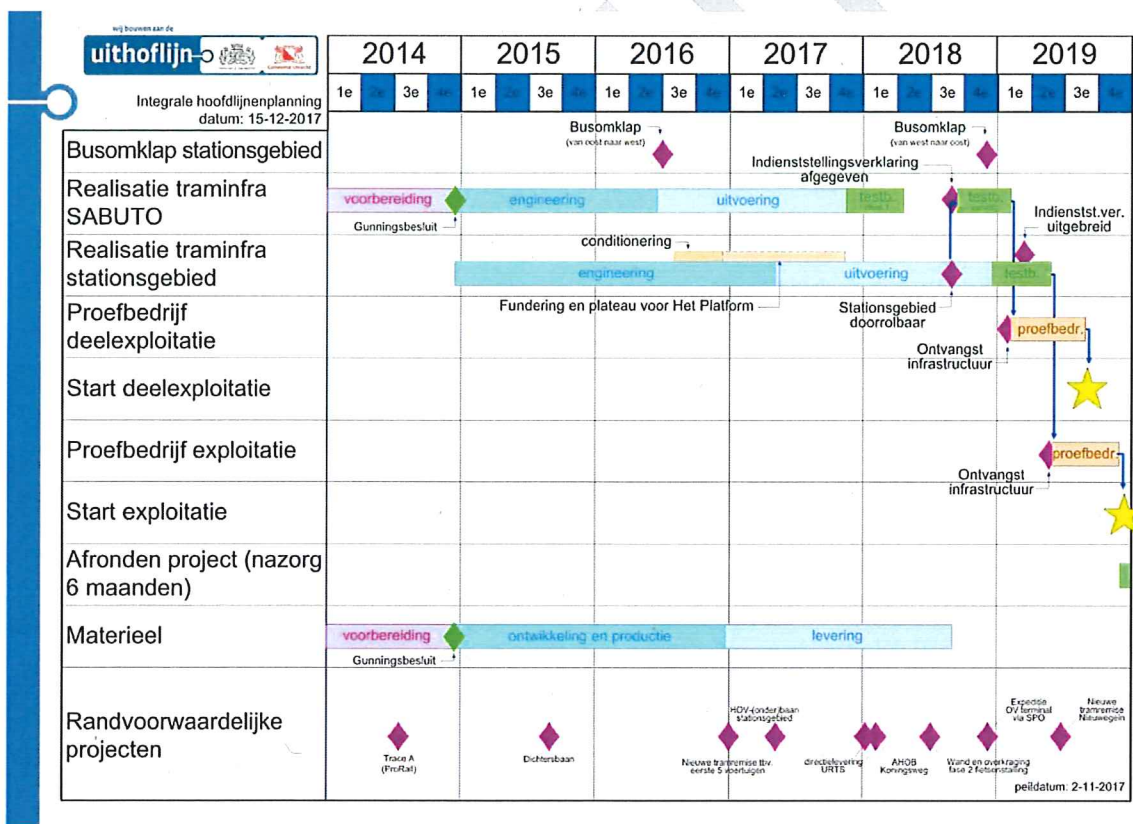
wij bouwen aan de
uithoflijn

Integrale hoofdlijnenplanning
datum: 15-12-2017

| | 2014 | | | | 2015 | | | | 2016 | | | | 2017 | | | | 2018 | | | | 2019 | | | |
|---|---|---|---|---|---|---|---|---|---|---|---|---|---|---|---|---|---|---|---|---|---|---|---|---|
| | 1e | 2e | 3e | 4e | 1e | 2e | 3e | 4e | 1e | 2e | 3e | 4e | 1e | 2e | 3e | 4e | 1e | 2e | 3e | 4e | 1e | 2e | 3e | 4e |

Busomklap stationsgebied
Busomklap (van oost naar west)
Busomklap (van west naar oost)

Realisatie traminfra SABUTO
voorbereiding
Gunningsbesluit
engineering
uitvoering
testb.
Indienststellingsverklaring afgegeven
testb.
Indienstst.ver. uitgebreid

Realisatie traminfra stationsgebied
conditionering
engineering
uitvoering
testb.
Fundering en plateau voor Het Platform
Stationsgebied doorrolbaar

Proefbedrijf deelexploitatie
proefbedr.
Ontvangst infrastructuur

Start deelexploitatie

Proefbedrijf exploitatie
proefbedr.
Ontvangst infrastructuur

Start exploitatie

Afronden project (nazorg 6 maanden)

Materieel
voorbereiding
Gunningsbesluit
ontwikkeling en productie
levering

Randvoorwaardelijke projecten
Trace A (ProRail)
Dichtersbaan
HOV-(onder)baan stationsgebied
Nieuwe tramremise tbv. eerste 5 voertuigen
directielevering URTS
AHOB Koningsweg
Wand en overkraging fase 2 fietsenstalling
Expeditie OV terminal via SPO
Nieuwe tramremise Nieuwegein

peildatum: 2-11-2017